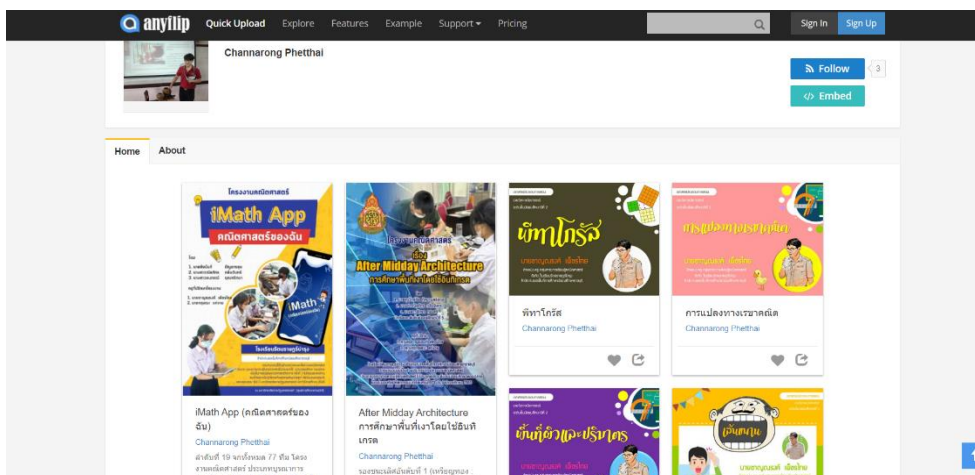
anyflip Quick Upload Explore Features Example Support Pricing

Sign In Sign Up

Channarong Phetthai

Follow 3

Embed

Home About

โครงงานคณิตศาสตร์

iMath App

คณิตศาสตร์ของฉัน

iMath App (คณิตศาสตร์ของฉัน)

Channarong Phetthai

ลำดับที่ 19 จากทั้งหมด 77 ทีม โครงงานคณิตศาสตร์ ประเภทบูรณาการ

After Midday Architecture

After Midday Architecture การศึกษาพื้นที่เงาโดยใช้อินทิเกรต

Channarong Phetthai

รองชนะเลิศอันดับที่ 1 (เหรียญทอง

พีทาโกรัส

พีทาโกรัส

Channarong Phetthai

การแปลงทางเรขาคณิต

การแปลงทางเรขาคณิต

Channarong Phetthai

พื้นที่ผิวและปริมาตร

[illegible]